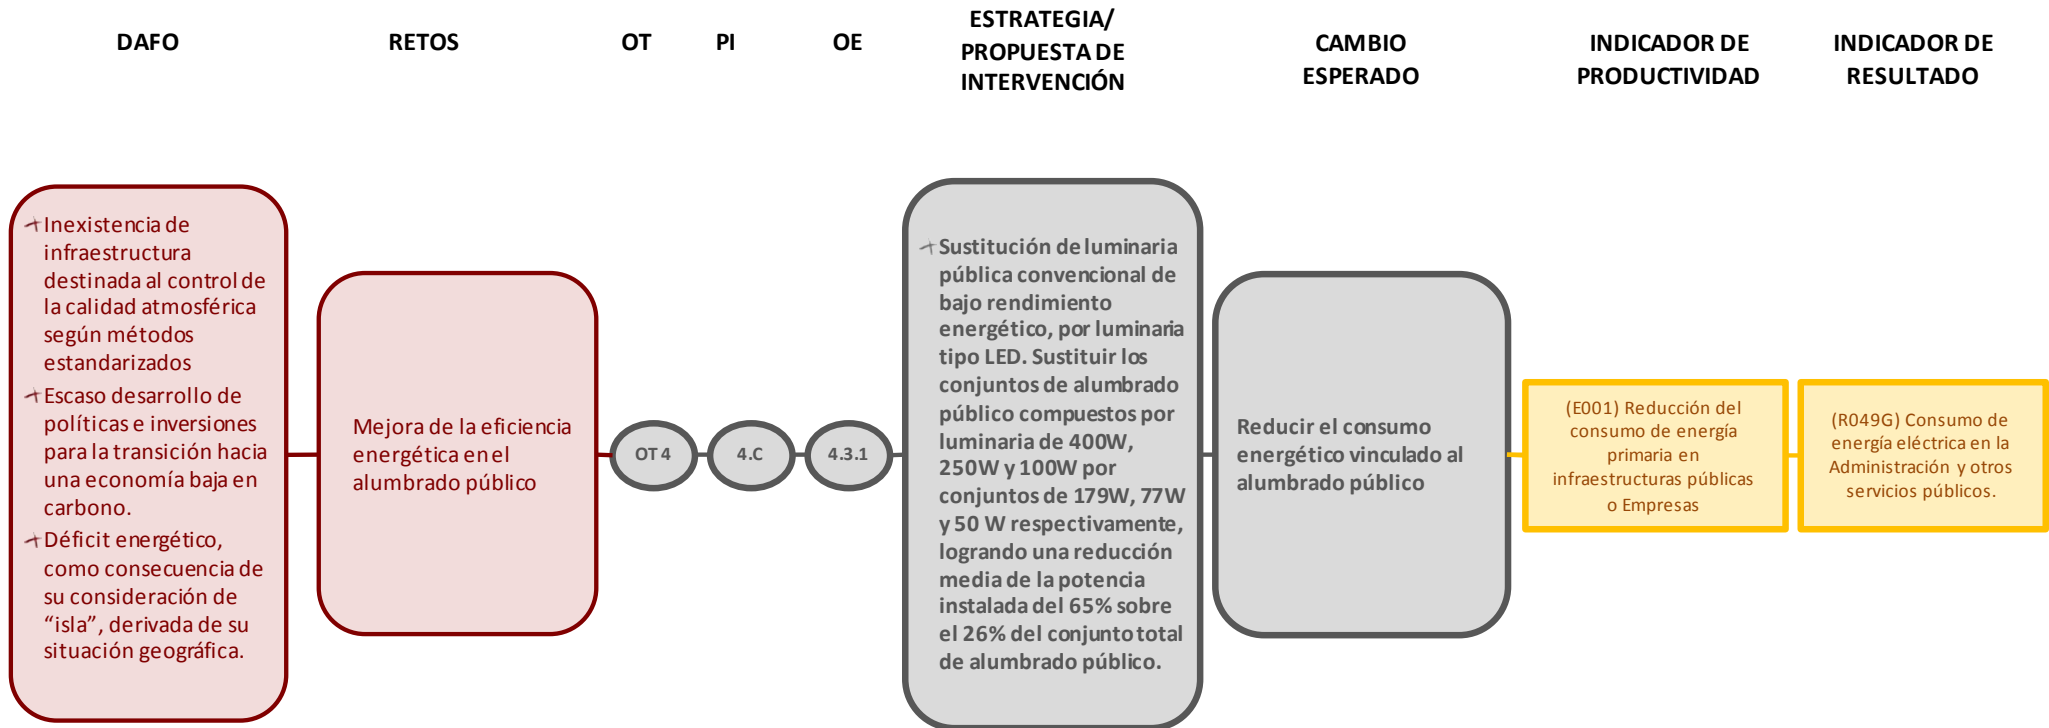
DAFO

RETOS

OT

PI

OE

ESTRATEGIA/ PROPUESTA DE INTERVENCIÓN

CAMBIO ESPERADO

INDICADOR DE PRODUCTIVIDAD

INDICADOR DE RESULTADO

Inexistencia de infraestructura destinada al control de la calidad atmosférica según métodos estandarizados

Escaso desarrollo de políticas e inversiones para la transición hacia una economía baja en carbono.

Déficit energético, como consecuencia de su consideración de “isla”, derivada de su situación geográfica.

Mejora de la eficiencia energética en el alumbrado público

OT 4

4.C

4.3.1

Sustitución de luminaria pública convencional de bajo rendimiento energético, por luminaria tipo LED. Sustituir los conjuntos de alumbrado público compuestos por luminaria de 400W, 250W y 100W por conjuntos de 179W, 77W y 50 W respectivamente, logrando una reducción media de la potencia instalada del 65% sobre el 26% del conjunto total de alumbrado público.

Reducir el consumo energético vinculado al alumbrado público

(E001) Reducción del consumo de energía primaria en infraestructuras públicas o Empresas

(R049G) Consumo de energía eléctrica en la Administración y otros servicios públicos.